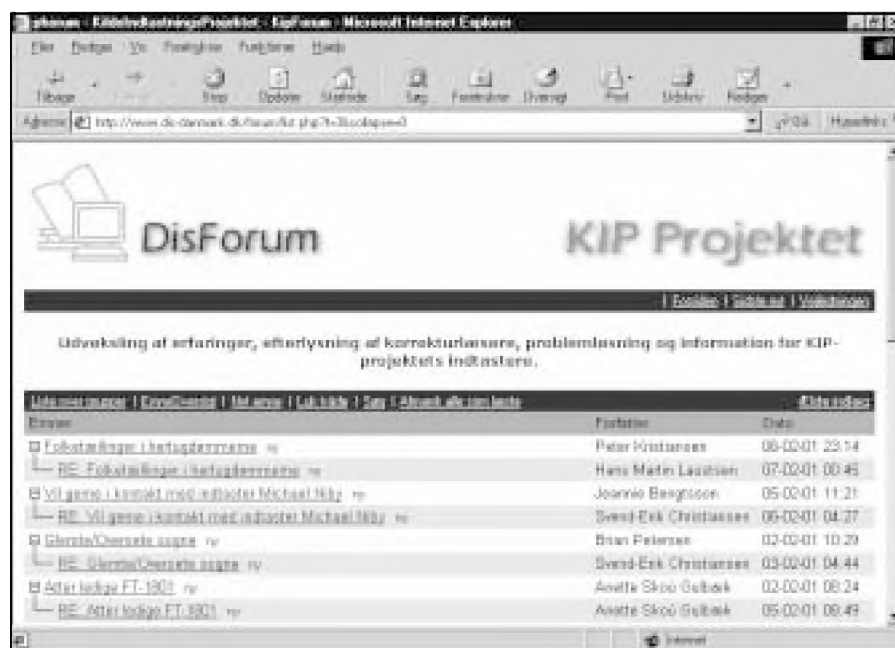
phorum - Kildeindtastningsprojektet - KipForum - Microsoft Internet Explorer

Filer Rediger Vis Foretrukne Funktioner Hjælp

Tilbage Frem Stop Opdater Startside Søg Foretrukne Oversigt Post Udskriv Rediger

Adresse http://www.dis-danmark.dk/forum/list.php?f=3&collapse=0 Gå Hyperlinks

DisForum

KIP Projektet

| Forsiden | Søgning | Vedledningen

Udveksling af erfaringer, efterlysning af korrekturlæsere, problemløsning og information for KIP-projektets indtastere.

Udvid meddelelser | Emneoversigt | Nyt emne | Log ind | Søg | Afmærk alle som læste

Emne | Forfatter | Dato
Folketællinger i hertugdømmerne | Peter Kristiansen | 06-02-01 23:14
RE: Folketællinger i hertugdømmerne | Hans Martin Laustsen | 07-02-01 00:45
Vil gerne i kontakt med indtaster Michael Hiby | Joannie Bengtsson | 05-02-01 11:21
RE: Vil gerne i kontakt med indtaster Michael Hiby | Svend-Erik Christiansen | 06-02-01 04:27
Glemte/Oversete sogne | Brian Petersen | 02-02-01 10:29
RE: Glemte/Oversete sogne | Svend-Erik Christiansen | 03-02-01 04:44
Atter ledige FT-1801 | Anette Skou Gulbæk | 02-02-01 08:24
RE: Atter ledige FT-1801 | Anette Skou Gulbæk | 05-02-01 08:49

Internet